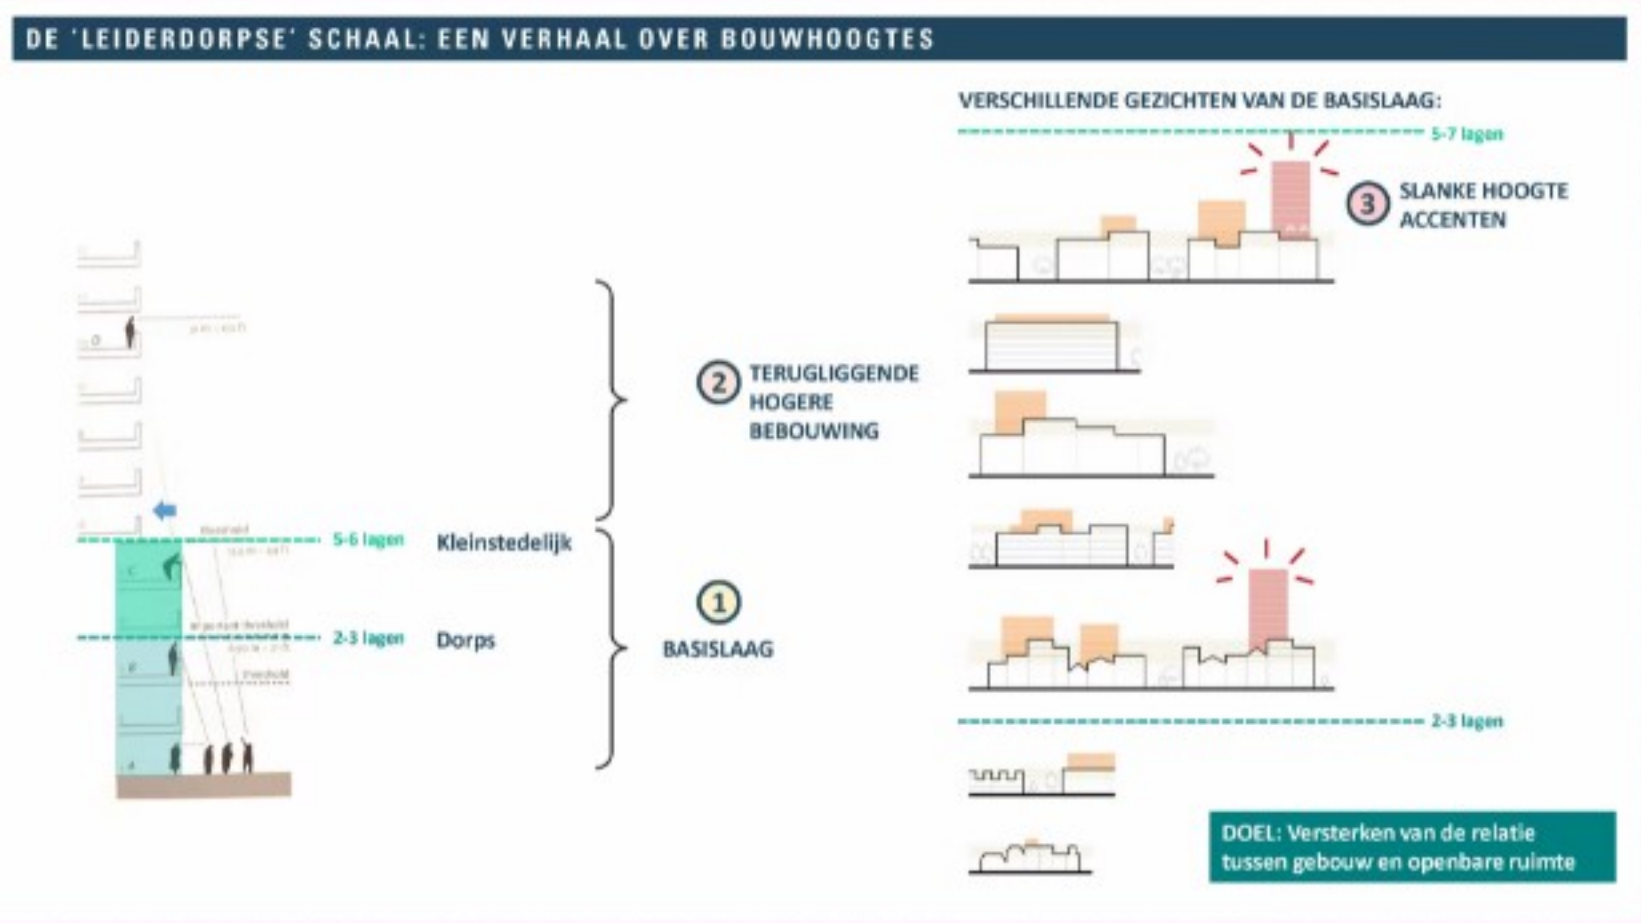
DE 'LEIDERDORPSE' SCHAAL: EEN VERHAAL OVER BOUWHOOGTES

VERSCHILLENDE GEZICHTEN VAN DE BASISLAAG:

5-7 lagen

3 SLANKE HOOGTE ACCENTEN

2 TERUGLIGGENDE HOGERE BEBOUWING

5-6 lagen Kleinstedelijk

2-3 lagen Dorps

1 BASISLAAG

2-3 lagen

DOEL: Versterken van de relatie tussen gebouw en openbare ruimte